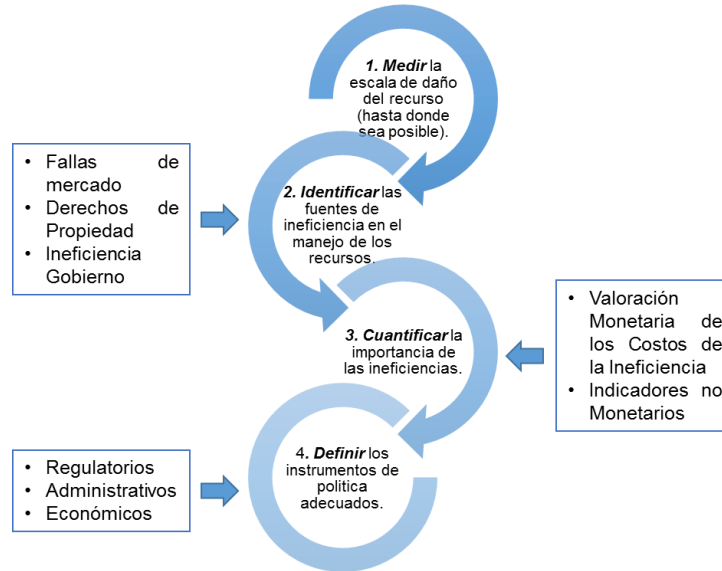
1. Medir la escala de daño del recurso (hasta donde sea posible).

2. Identificar las fuentes de ineficiencia en el manejo de los recursos.

3. Cuantificar la importancia de las ineficiencias.

4. Definir los instrumentos de politica adecuados.

- Fallas de mercado
- Derechos de Propiedad
- Ineficiencia Gobierno

- Valoración Monetaria de los Costos de la Ineficiencia
- Indicadores no Monetarios

- Regulatorios
- Administrativos
- Económicos